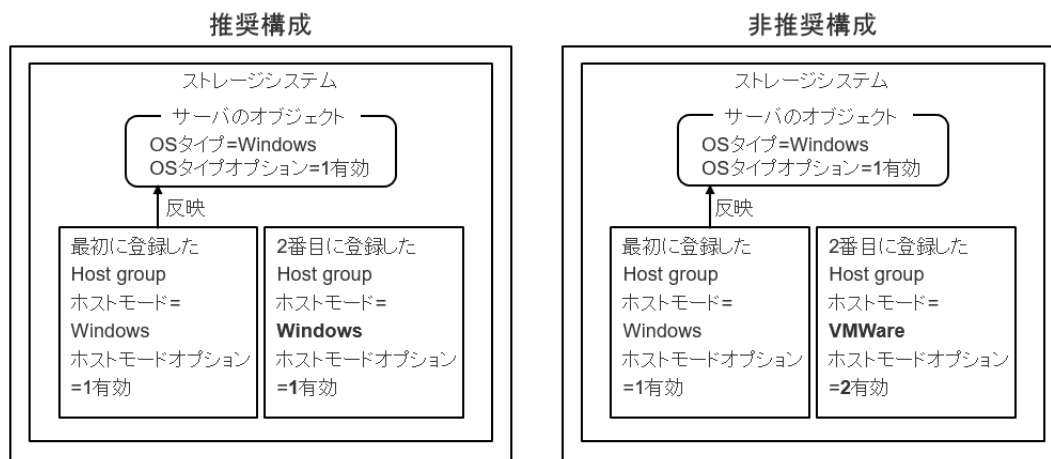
推奨構成

ストレージシステム

サーバのオブジェクト
OSタイプ=Windows
OSタイプオプション=1有効

反映

最初に登録した
Host group
ホストモード=
Windows
ホストモードオプション
=1有効

2番目に登録した
Host group
ホストモード=
**Windows**
ホストモードオプション
=**1**有効

非推奨構成

ストレージシステム

サーバのオブジェクト
OSタイプ=Windows
OSタイプオプション=1有効

反映

最初に登録した
Host group
ホストモード=
Windows
ホストモードオプション
=1有効

2番目に登録した
Host group
ホストモード=
**VMWare**
ホストモードオプション
=**2**有効